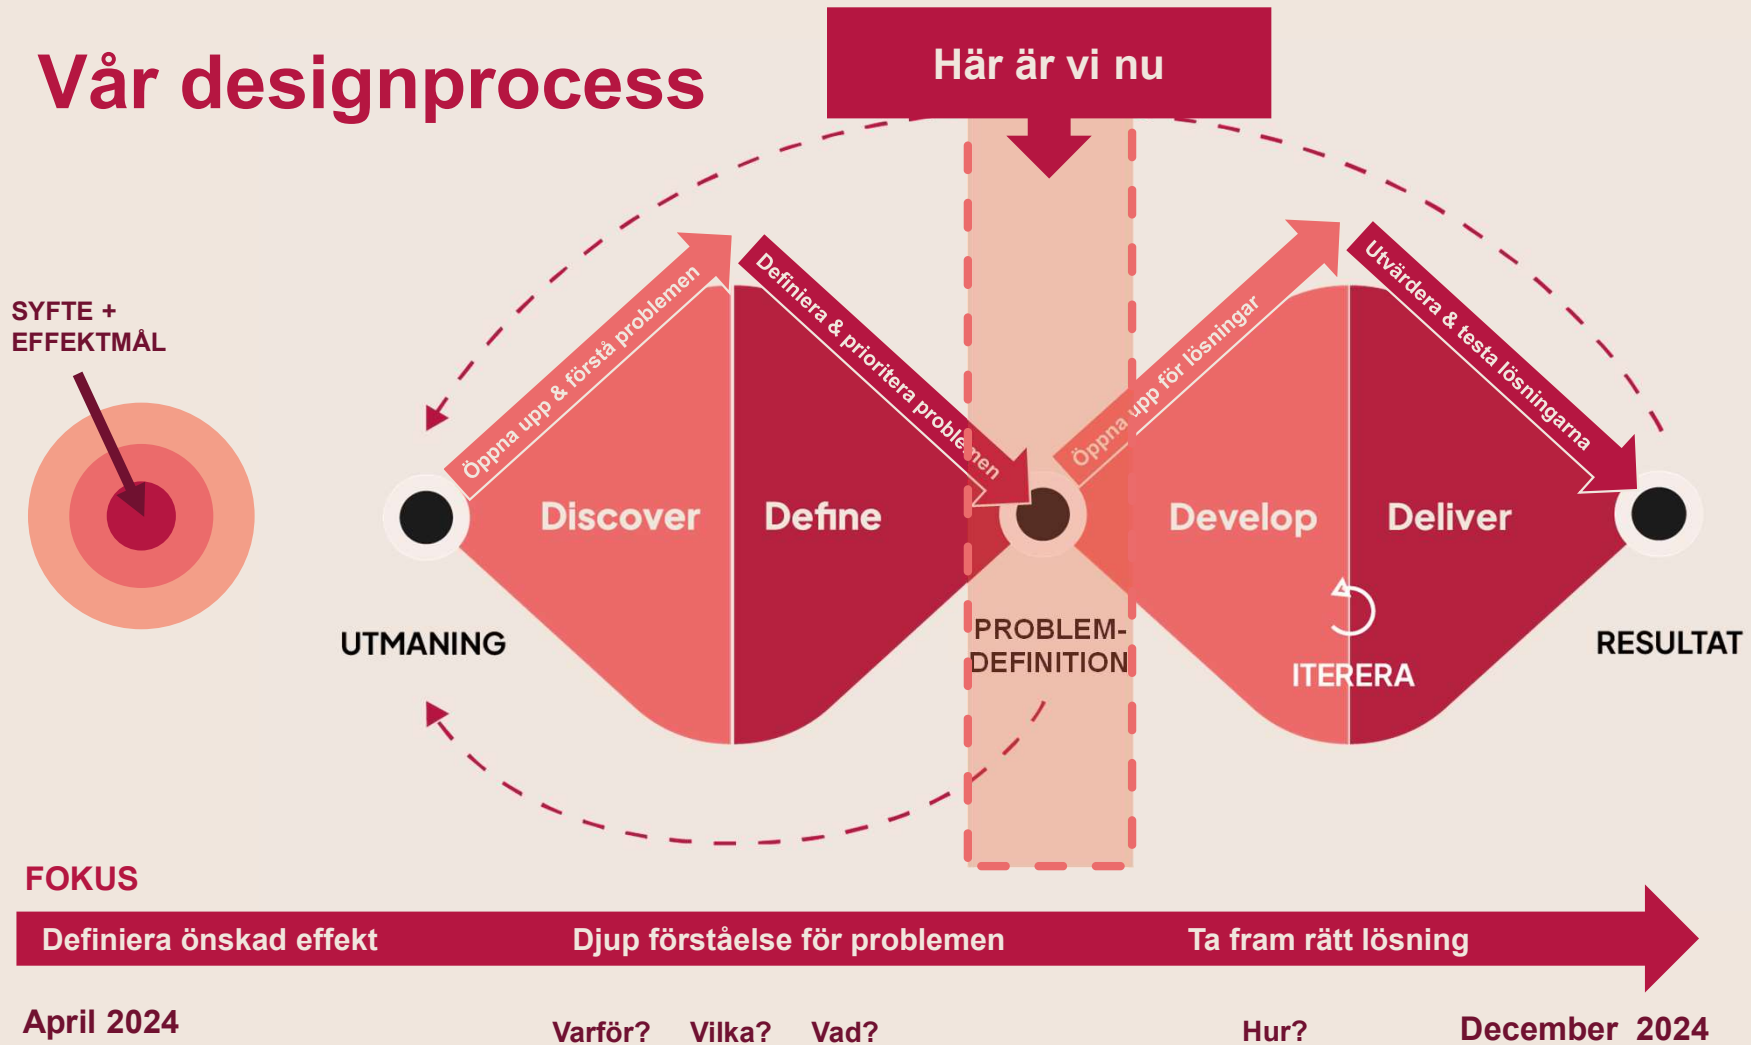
Vår designprocess

Här är vi nu

SYFTE + EFFEKTMÅL

Öppna upp & förstå problemen

Definiera & prioritera problemen

Öppna upp för lösningar

Utvärdera & testa lösningarna

Discover

Define

Develop

Deliver

UTMANING

PROBLEM-DEFINITION

ITERERA

RESULTAT

FOKUS

Definiera önskad effekt

Djup förståelse för problemen

Ta fram rätt lösning

April 2024

Varför?

Vilka?

Vad?

Hur?

December 2024